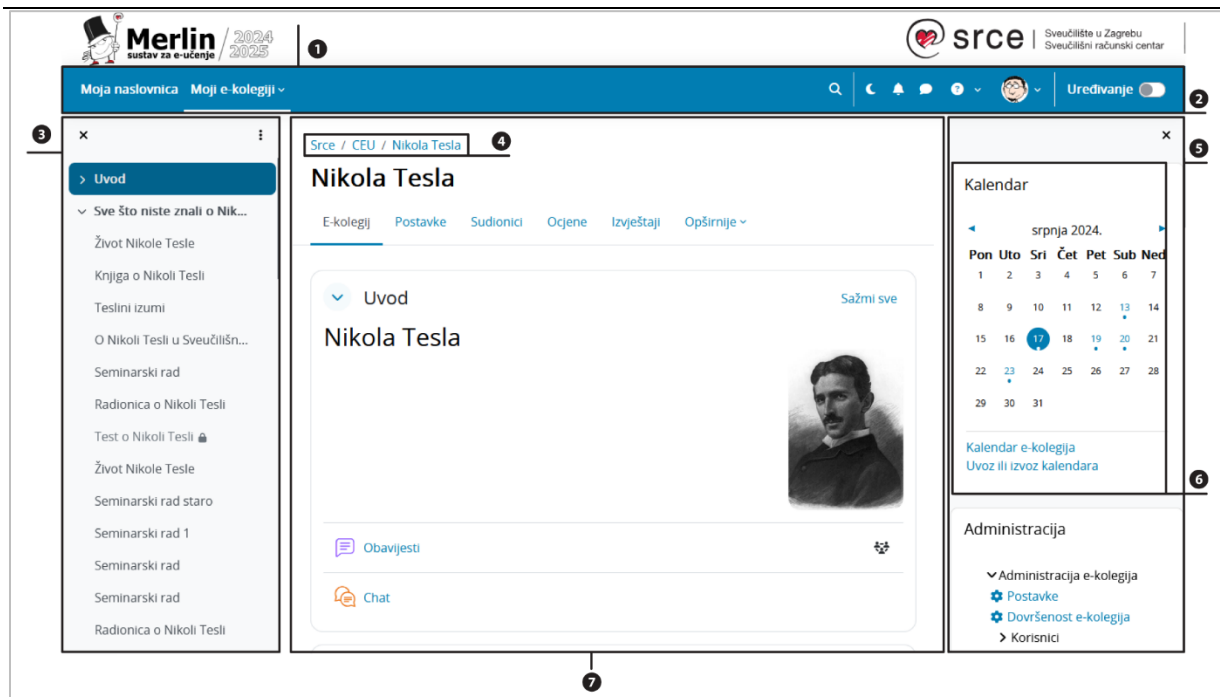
Merlin sustav za e-učenje 2024/2025

1

srce | Sveučilište u Zagrebu Sveučilišni računski centar

Moja naslovnica Moji e-kolegiji

Uređivanje

2

3

×

Uvod

Sve što niste znali o Nik...

Život Nikole Tesle

Knjiga o Nikoli Tesli

Teslini izumi

O Nikoli Tesli u Sveučilišn...

Seminarski rad

Radionica o Nikoli Tesli

Test o Nikoli Tesli

Život Nikole Tesle

Seminarski rad staro

Seminarski rad 1

Seminarski rad

Seminarski rad

Radionica o Nikoli Tesli

Srce / CEU / Nikola Tesla

4

Nikola Tesla

E-kolegij Postavke Sudionici Ocjene Izvještaji Opširnije

Uvod

Sažmi sve

Nikola Tesla

Obavijesti

Chat

7

×

5

Kalendar

srpnja 2024.

| Pon | Uto | Sri | Čet | Pet | Sub | Ned |
|---|---|---|---|---|---|---|
| 1 | 2 | 3 | 4 | 5 | 6 | 7 |
| 8 | 9 | 10 | 11 | 12 | 13 | 14 |
| 15 | 16 | 17 | 18 | 19 | 20 | 21 |
| 22 | 23 | 24 | 25 | 26 | 27 | 28 |
| 29 | 30 | 31 | | | | |

Kalendar e-kolegija

Uvoz ili izvoz kalendara

6

Administracija

Administracija e-kolegija

Postavke

Dovršenost e-kolegija

Korisnici